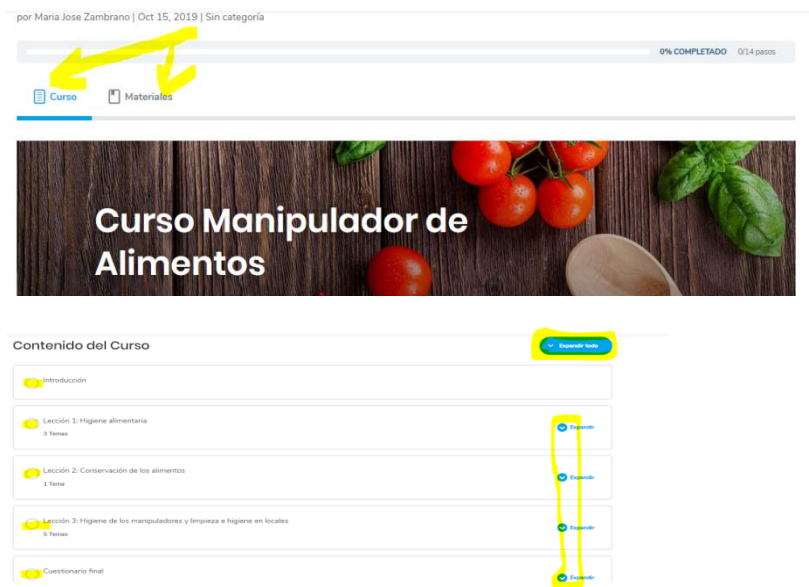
por Maria Jose Zambrano | Oct 15, 2019 | Sin categoría

0% COMPLETADO 0/14 pasos

Curso Materiales

Curso Manipulador de Alimentos

Contenido del Curso

Expandir todo

Introducción

Lección 1: Higiene alimentaria
3 Temas
Expandir

Lección 2: Conservación de los alimentos
1 Tema
Expandir

Lección 3: Higiene de los manipuladores y limpieza e higiene en locales
5 Temas
Expandir

Cuestionario final
Expandir